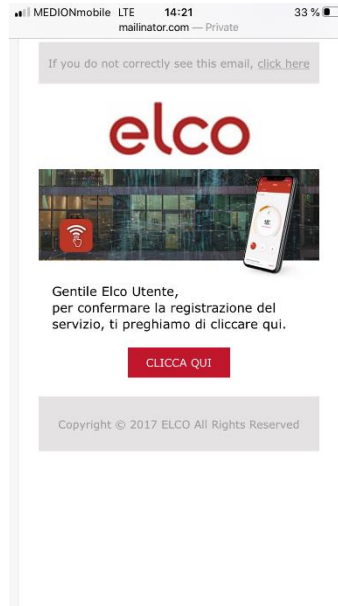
MEDIONmobile LTE 14:21 33 %
mailinator.com — Private

If you do not correctly see this email, click here

elco

Gentile Elco Utente,
per confermare la registrazione del servizio, ti preghiamo di cliccare qui.

CLICCA QUI

Copyright © 2017 ELCO All Rights Reserved